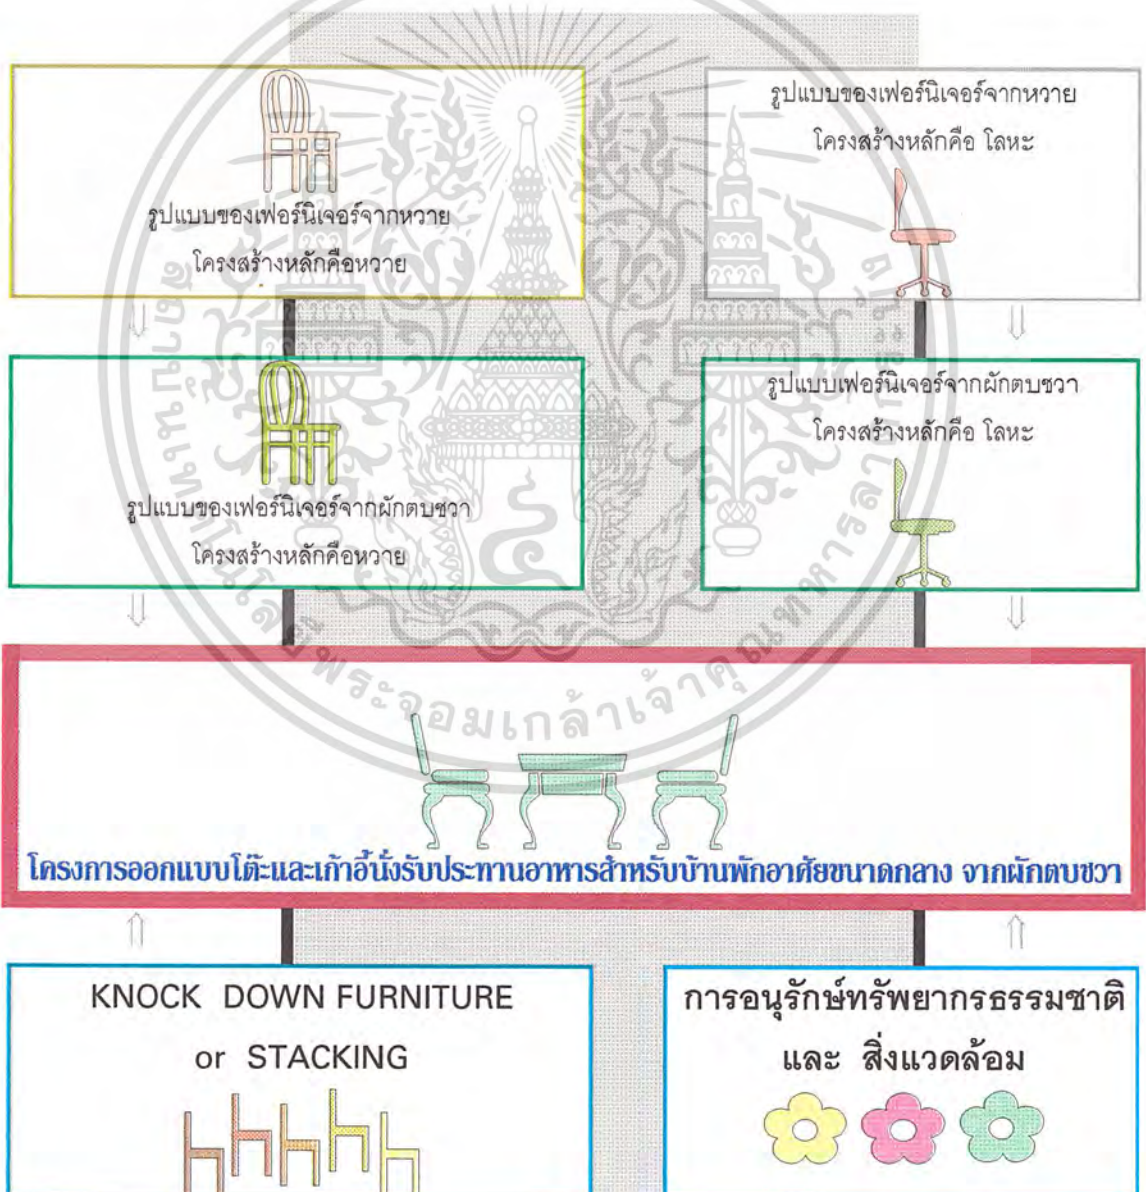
รูปแบบของเฟอร์นิเจอร์จากหวาย
โครงสร้างหลักคือหวาย

รูปแบบของเฟอร์นิเจอร์จากหวาย
โครงสร้างหลักคือ โลหะ

รูปแบบของเฟอร์นิเจอร์จากผักตบชวา
โครงสร้างหลักคือหวาย

รูปแบบเฟอร์นิเจอร์จากผักตบชวา
โครงสร้างหลักคือ โลหะ

โครงการออกแบบโต๊ะและเก้าอี้นั่งรับประทานอาหารสำหรับบ้านพักอาศัยขนาดกลาง จากผักตบชวา

KNOCK DOWN FURNITURE
or STACKING

การอนุรักษ์ทรัพยากรธรรมชาติ
และ สิ่งแวดล้อม

พระจอมเกล้าเจ้าคุณทหาร